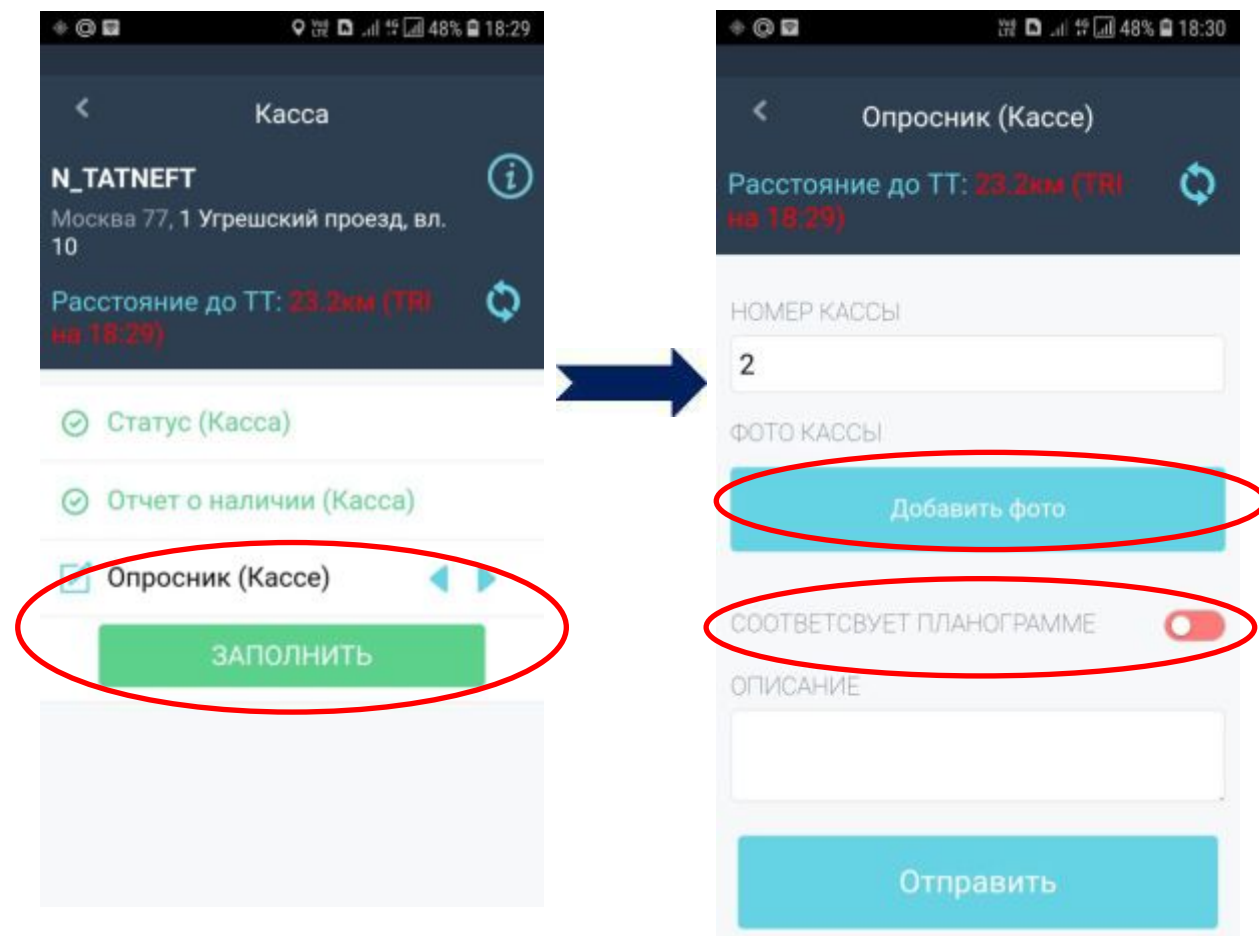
48% 18:29

Касса

N_TATNEFT

Москва 77, 1 Угрешский проезд, вл. 10

Расстояние до ТТ: 23.2км (TRI на 18:29)

Статус (Касса)

Отчет о наличии (Касса)

Опросник (Кассе)

ЗАПОЛНИТЬ

48% 18:30

Опросник (Кассе)

Расстояние до ТТ: 23.2км (TRI на 18:29)

НОМЕР КАССЫ

2

ФОТО КАССЫ

Добавить фото

СООТВЕТСВУЕТ ПЛАНОГРАММЕ

ОПИСАНИЕ

Отправить